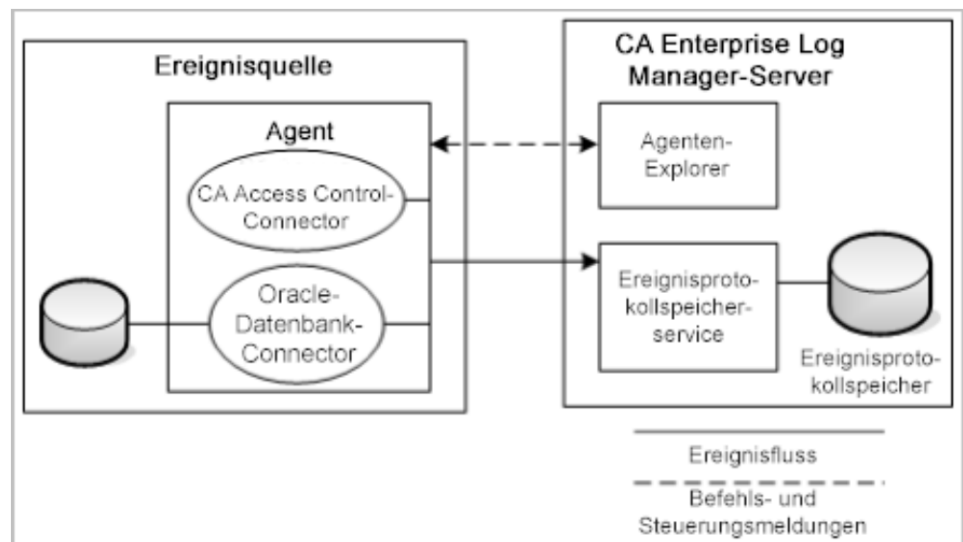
Ereignisquelle

Agent

CA Access Control-Connector

Oracle-Datenbank-Connector

CA Enterprise Log Manager-Server

Agenten-Explorer

Ereignisprotokollspeicherservice

Ereignisprotokollspeicher

Ereignisfluss

Befehls- und Steuerungsmeldungen